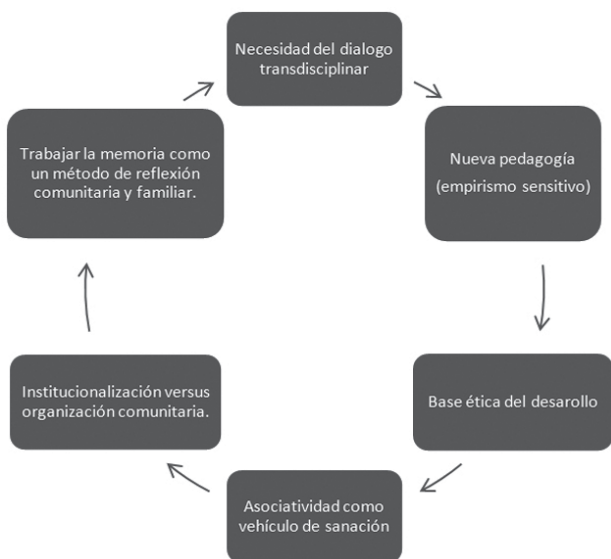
Necesidad del dialogo transdisciplinar

Nueva pedagogía (empirismo sensitivo)

Base ética del desarollo

Asociatividad como vehículo de sanación

Institucionalización versus organización comunitaria.

Trabajar la memoria como un método de reflexión comunitaria y familiar.